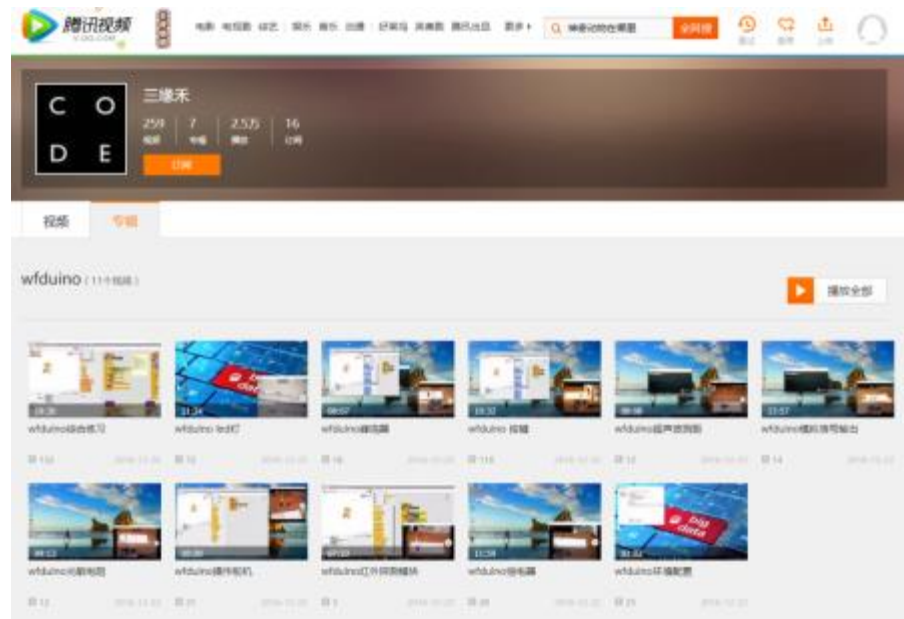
腾讯视频
v.qq.com

电影 电视剧 综艺 | 娱乐 音乐 动漫 | 纪录片 游戏 腾讯出品 更多 ▸

Q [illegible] 全网搜

C O
D E

三维禾

259 视频 | 7 专辑 | 2.5万 播放 | 16 订阅

订阅

视频 专辑

wfduino (11个视频)

播放全部

19:26 wfduino综合练习
11:24 wfduino led灯
08:07 wfduino蜂鸣器
10:32 wfduino 按键
08:08 wfduino超声波测距
13:57 wfduino模拟信号输出

09:13 wfduino光敏电阻
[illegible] wfduino操作舵机
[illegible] wfduino红外遥控模块
11:59 wfduino继电器
08:42 wfduino环境配置